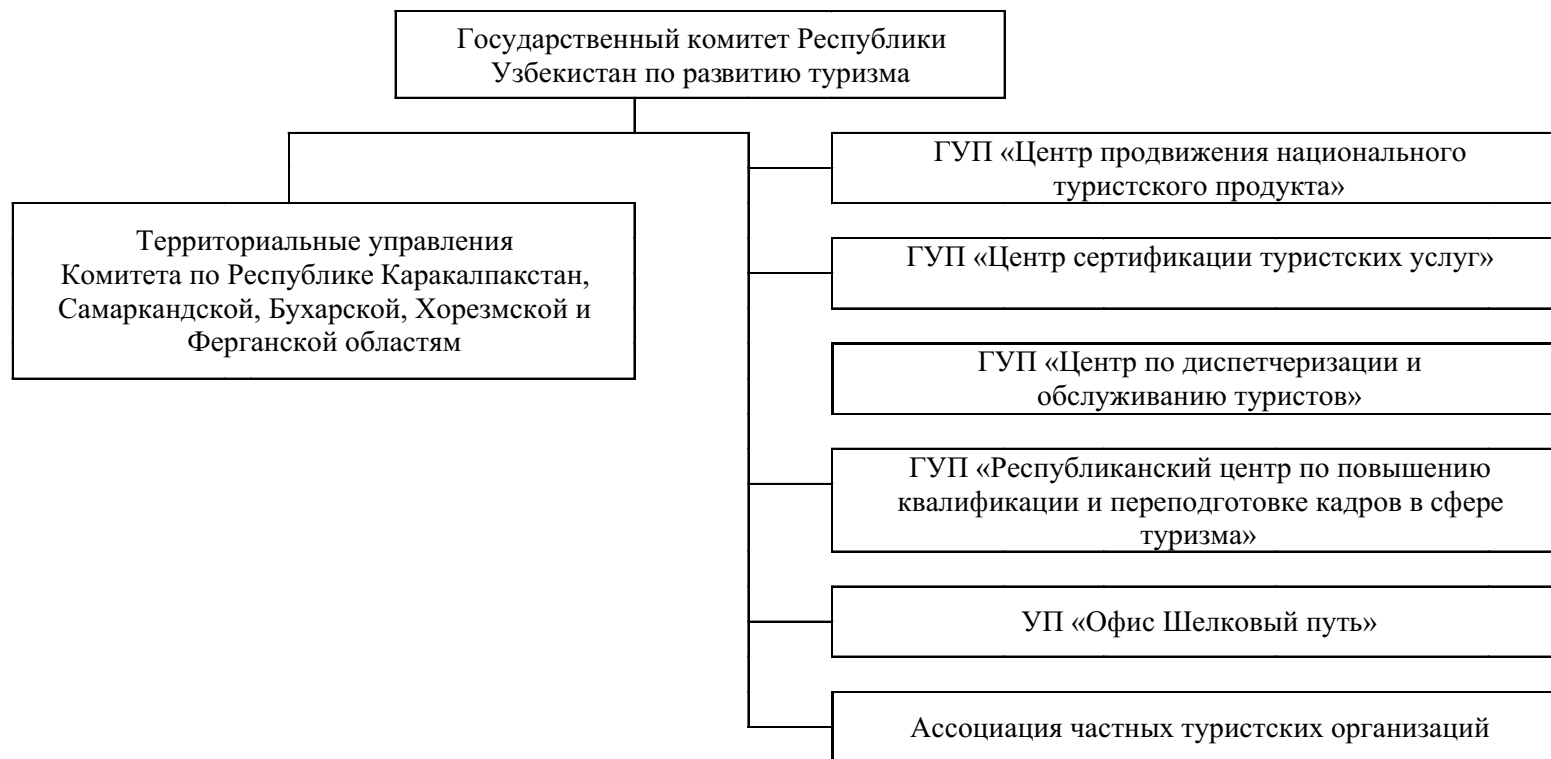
Государственный комитет Республики Узбекистан по развитию туризма

Территориальные управления Комитета по Республике Каракалпакстан, Самаркандской, Бухарской, Хорезмской и Ферганской областям

ГУП «Центр продвижения национального туристского продукта»

ГУП «Центр сертификации туристских услуг»

ГУП «Центр по диспетчеризации и обслуживанию туристов»

ГУП «Республиканский центр по повышению квалификации и переподготовке кадров в сфере туризма»

УП «Офис Шелковый путь»

Ассоциация частных туристских организаций